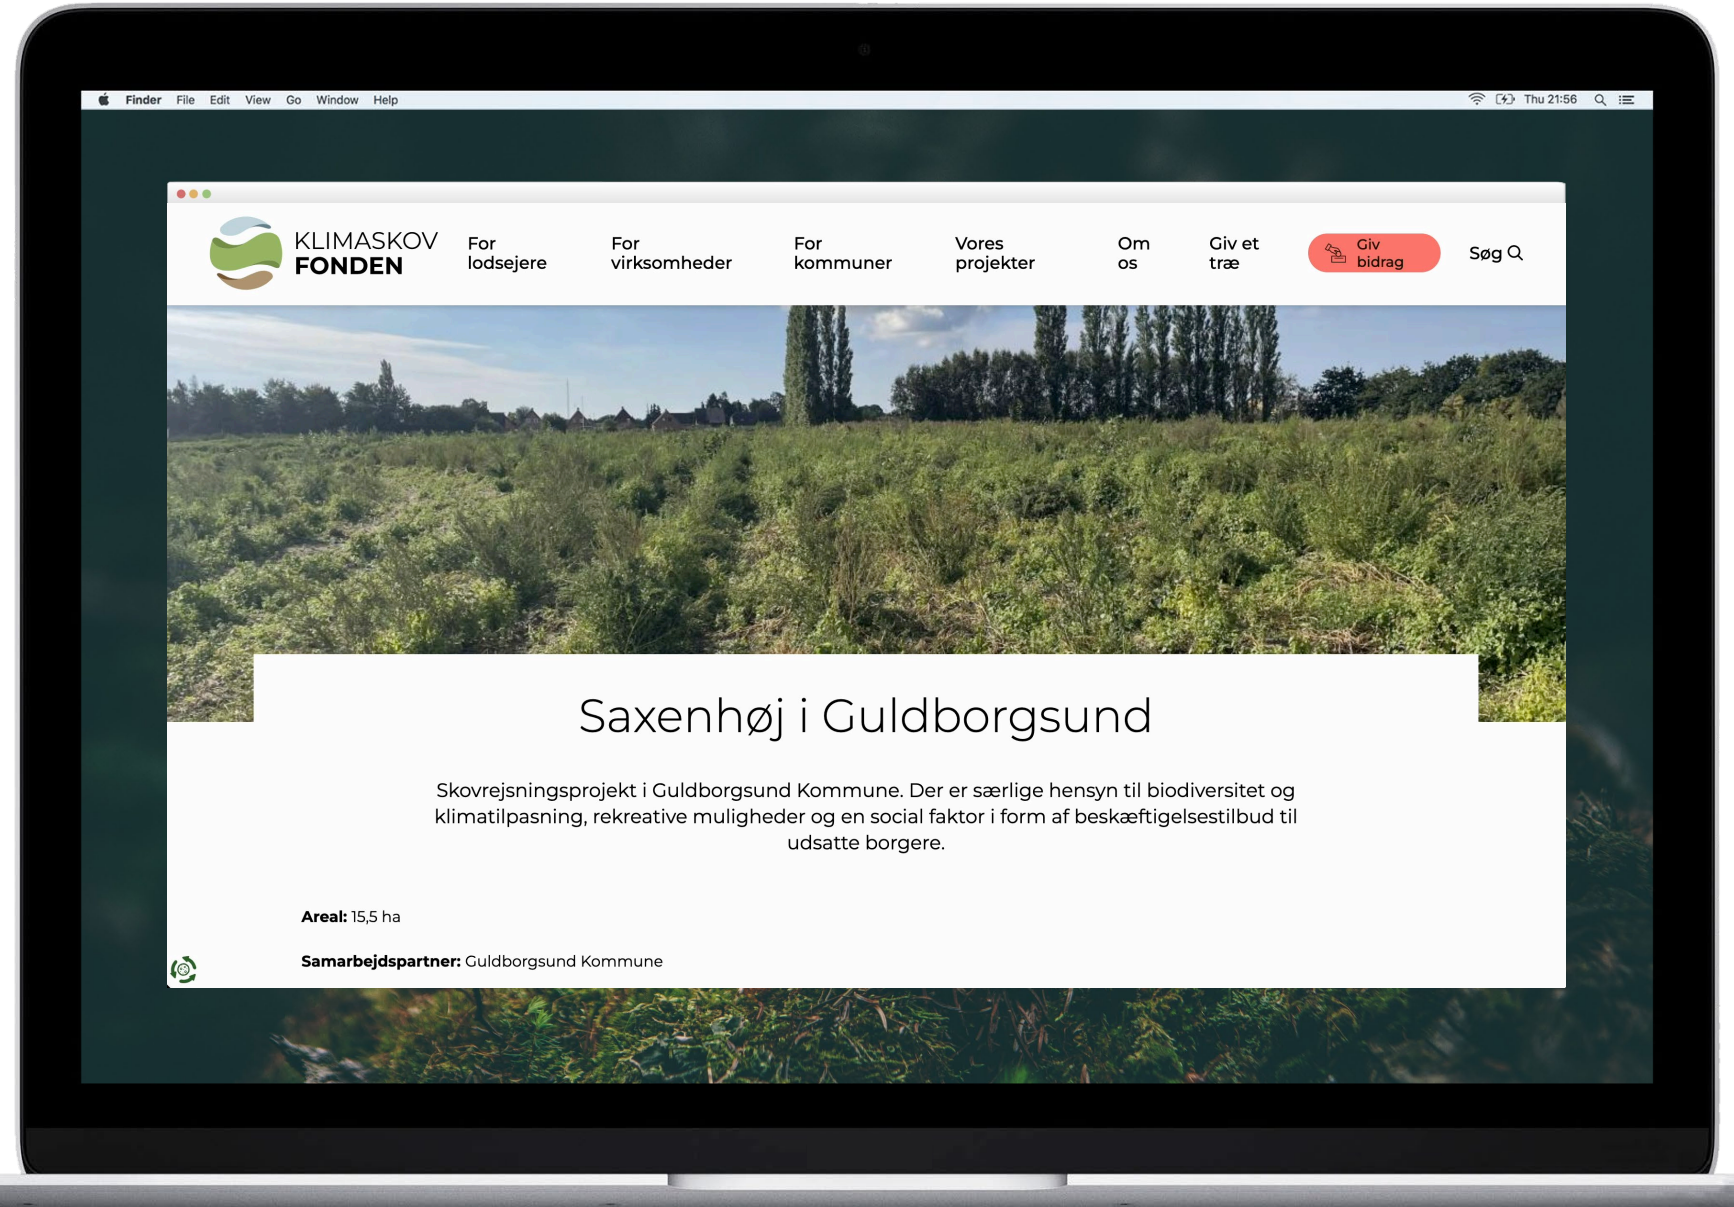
Finder File Edit View Go Window Help

Thu 21:56

KLIMASKOV FONDEN

For lodsejere

For virksomheder

For kommuner

Vores projekter

Om os

Giv et træ

Giv bidrag

Søg

Saxenhøj i Guldborgsund

Skovrejsningsprojekt i Guldborgsund Kommune. Der er særlige hensyn til biodiversitet og klimatilpasning, rekreative muligheder og en social faktor i form af beskæftigelsestilbud til udsatte borgere.

Areal: 15,5 ha

Samarbejdspartner: Guldborgsund Kommune